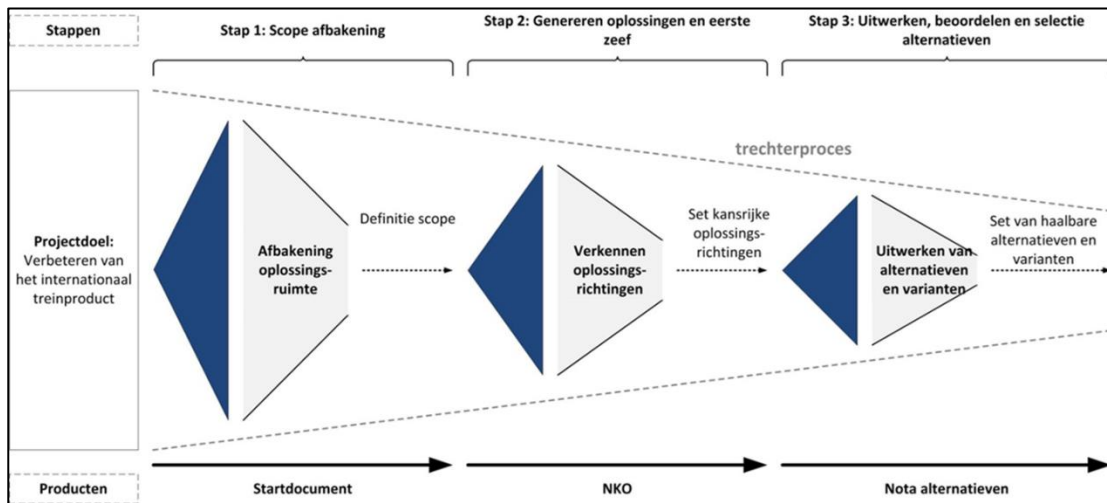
Stappen

Stap 1: Scope afbakening

Stap 2: Genereren oplossingen en eerste zeef

Stap 3: Uitwerken, beoordelen en selectie alternatieven

trechterproces

Projectdoel: Verbeteren van het internationaal treinproduct

Afbakening oplossingsruimte

Definitie scope

Verkennen oplossingsrichtingen

Set kansrijke oplossingsrichtingen

Uitwerken van alternatieven en varianten

Set van haalbare alternatieven en varianten

Producten

Startdocument

NKO

Nota alternatieven